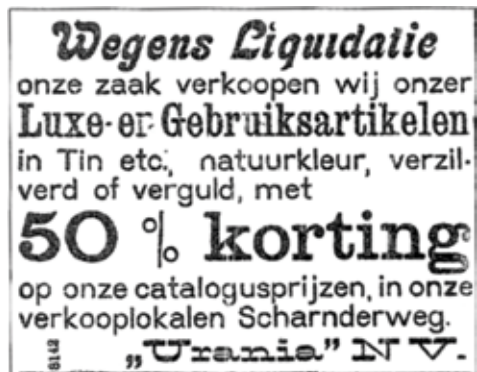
Wegens Liquidatie

onze zaak verkoopen wij onzer Luxe- en Gebruiksartikelen in Tin etc., natuurkleur, verzilverd of verguld, met

50 % korting

op onze catalogusprijzen, in onze verkooplokalen Scharnderweg.

6142 „Urania" N.V.